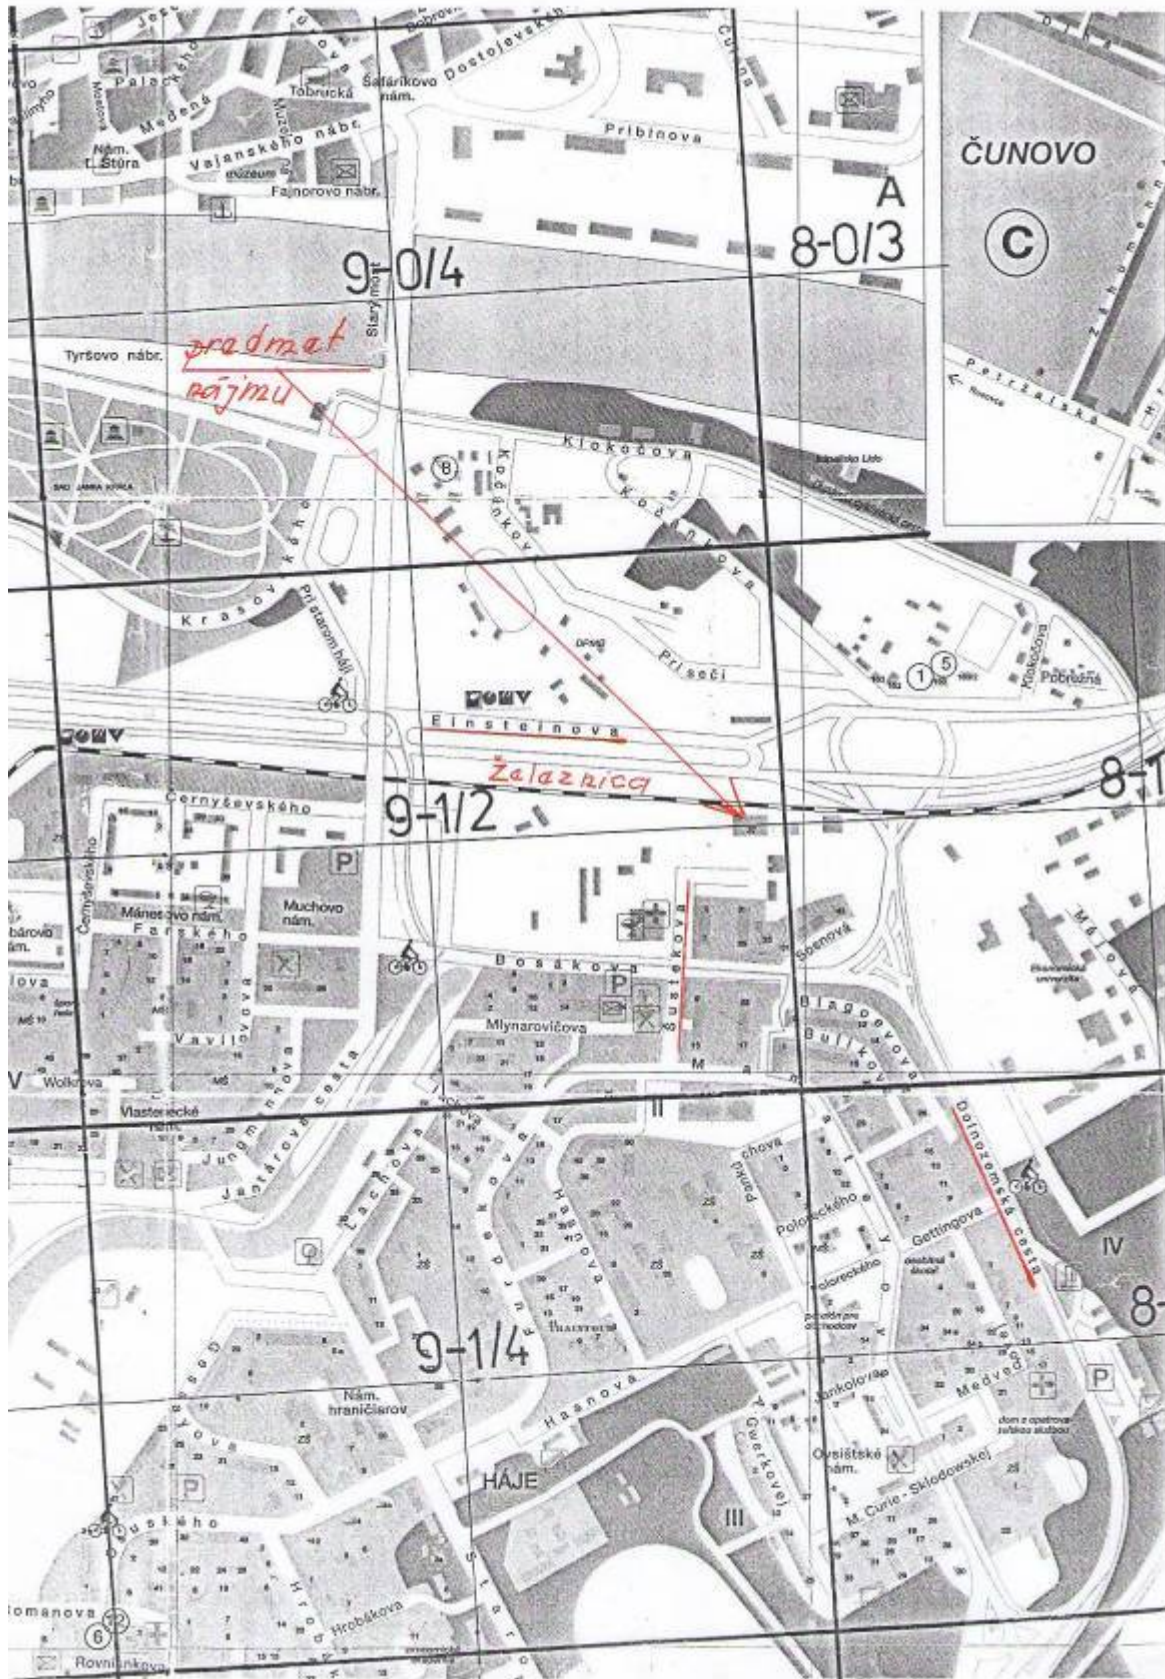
Palackého
Medená
Tobrucká
Šafárikovo nám.
Dostojevského
Pribinova
Nám. Ľ. Štúra
Vajanského nábr.
múzeum
Fajnorovo nábr.
ČUNOVO
A
8-0/3
C
9-0/4
Starý most
Tyršovo nábr.
predmet nájmu
Petržalská
Klokočova
Kočánkova
Kočánkova
SAD JANKA KRÁĽA
Krasovského
Pri starom háji
Pri seči
DPMB
Klokočova
Pobrežná
Einsteinova
Železnica
8-1
Černyševského
9-1/2
P
Černyševského
Mánesovo nám.
Muchovo nám.
Farského
Bosákova
P
Šustekova
Jiráskova
Blagoevova
Bulíkova
Mlynarovičova
Vavilovova
Jungmannova
Wolkrova
Vlastenecké nám.
Jantárová cesta
Jungmannova
Lachova
Hálkova
Haanova
Vyšehradská
Pankúchova
Poloreckého
Gettingova
Dolnozemská cesta
IV
8-
9-1/4
Jankolova
Medveďova
P
Nám. hraničiarov
Haanova
HÁJE
Gwerkovej
Ovsištské nám.
M. Curie - Sklodowskej
III
Romanova
Rovniankova
Hrobákova
Hrobákova
6